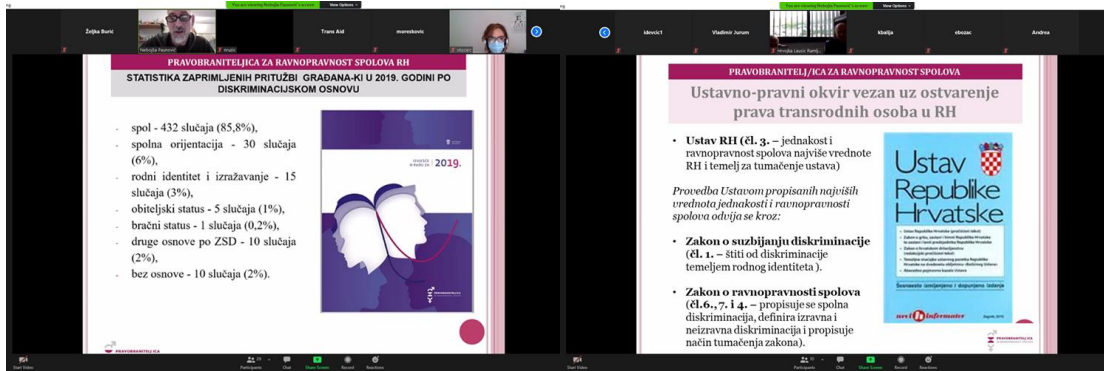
You are viewing Nebojša Paunović's screen View Options

Željka Burić

Nebojša Paunović

Hrvatić

Trans Aid

msvreskovic

PRAVOBRANITELJICA ZA RAVNOPRAVNOST SPOLOVA RH

STATISTIKA ZAPRIMLJENIH PRITUŽBI GRAĐANA-KI U 2019. GODINI PO DISKRIMINACIJSKOM OSNOVU

- spol - 432 slučaja (85,8%),
- spolna orijentacija - 30 slučaja (6%),
- rodni identitet i izražavanje - 15 slučaja (3%),
- obiteljski status - 5 slučaja (1%),
- bračni status - 1 slučaja (0,2%),
- druge osnove po ZSD - 10 slučaja (2%),
- bez osnove - 10 slučaja (2%).

IZVJEŠĆE O RADU ZA 2019.

PRAVOBRANITELJICA

Start Video Participants Chat Share Screen Record Reactions

You are viewing Nebojša Paunović's screen View Options

idevcic1

Vladimir Jurum

Hrvatska Laura Ramij...

kbalija

ebozac

Andrea

PRAVOBRANITELJ/ICA ZA RAVNOPRAVNOST SPOLOVA

Ustavno-pravni okvir vezan uz ostvarenje prava transrodnih osoba u RH

- **Ustav RH (čl. 3.** – jednakost i ravnopravnost spolova najviše vrednote RH i temelj za tumačenje ustava)

*Provedba Ustavom propisanih najviših vrednota jednakosti i ravnopravnosti spolova odvija se kroz:*

- **Zakon o suzbijanju diskriminacije (čl. 1.** – štiti od diskriminacije temeljem rodnog identiteta ).
- **Zakon o ravnopravnosti spolova (čl.6., 7. i 4.** – propisuje se spolna diskriminacija, definira izravna i neizravna diskriminacija i propisuje način tumačenja zakona).

Ustav Republike Hrvatske

Seventeenth izmijenjeno i dopunjeno izdanje

novi informator

PRAVOBRANITELJICA

Start Video Participants Chat Share Screen Record Reactions